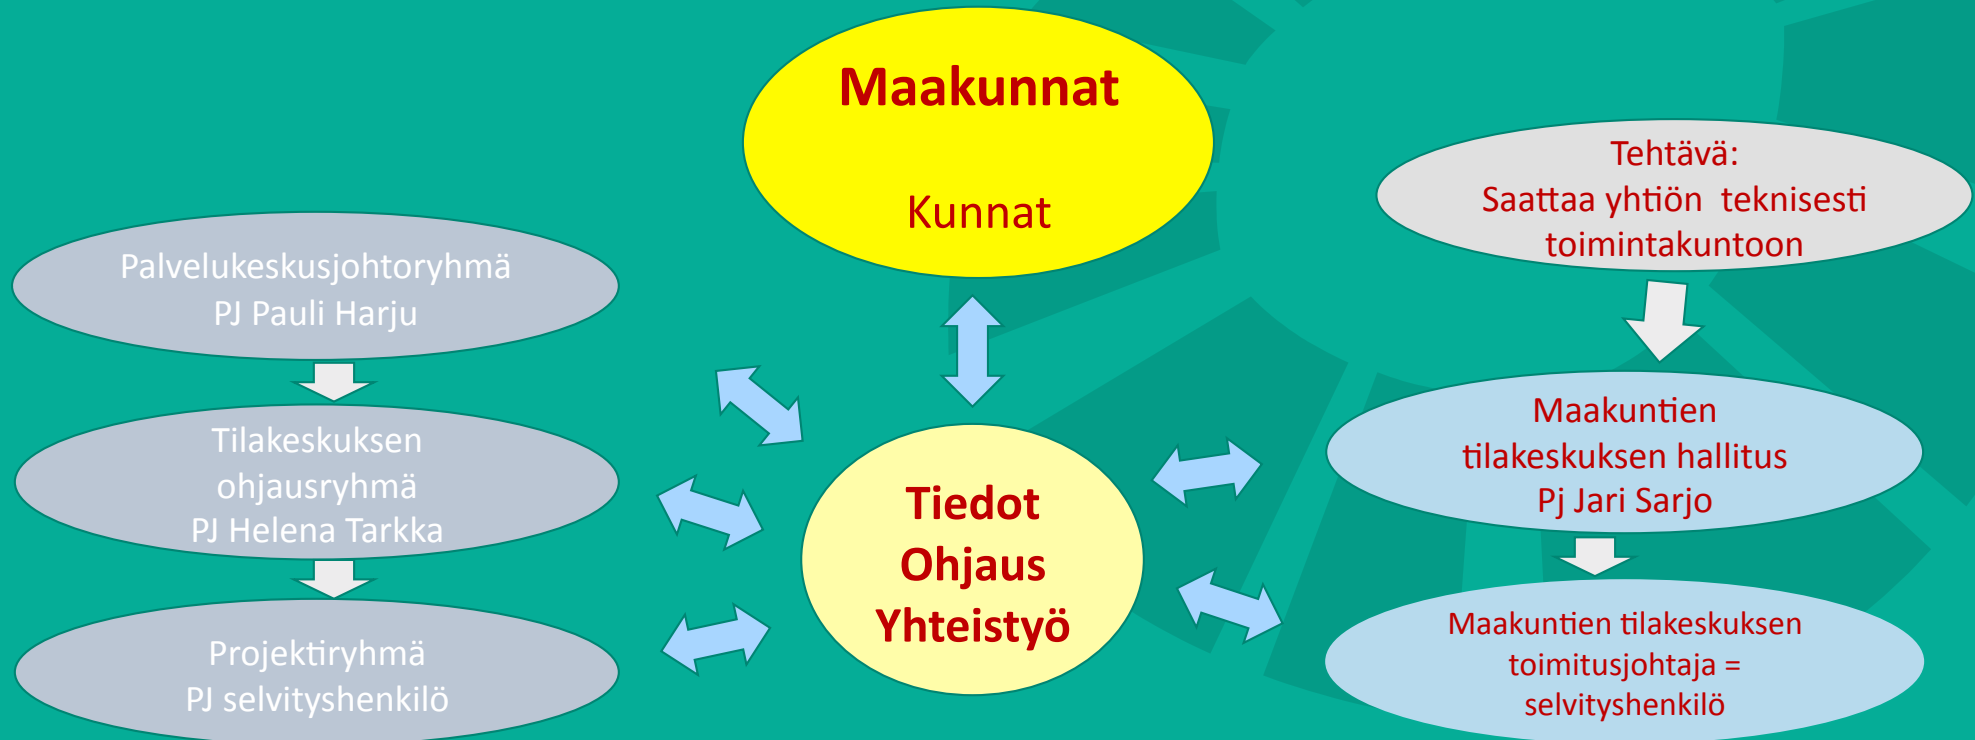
Maakunnat

Kunnat

Tehtävä:
Saattaa yhtiön teknisesti toimintakuntoon

Palvelukeskusjohtoryhmä
PJ Pauli Harju

Tilakeskuksen ohjausryhmä
PJ Helena Tarkka

Projektiryhmä
PJ selvityshenkilö

Tiedot
Ohjaus
Yhteistyö

Maakuntien tilakeskuksen hallitus
Pj Jari Sarjo

Maakuntien tilakeskuksen toimitusjohtaja = selvityshenkilö